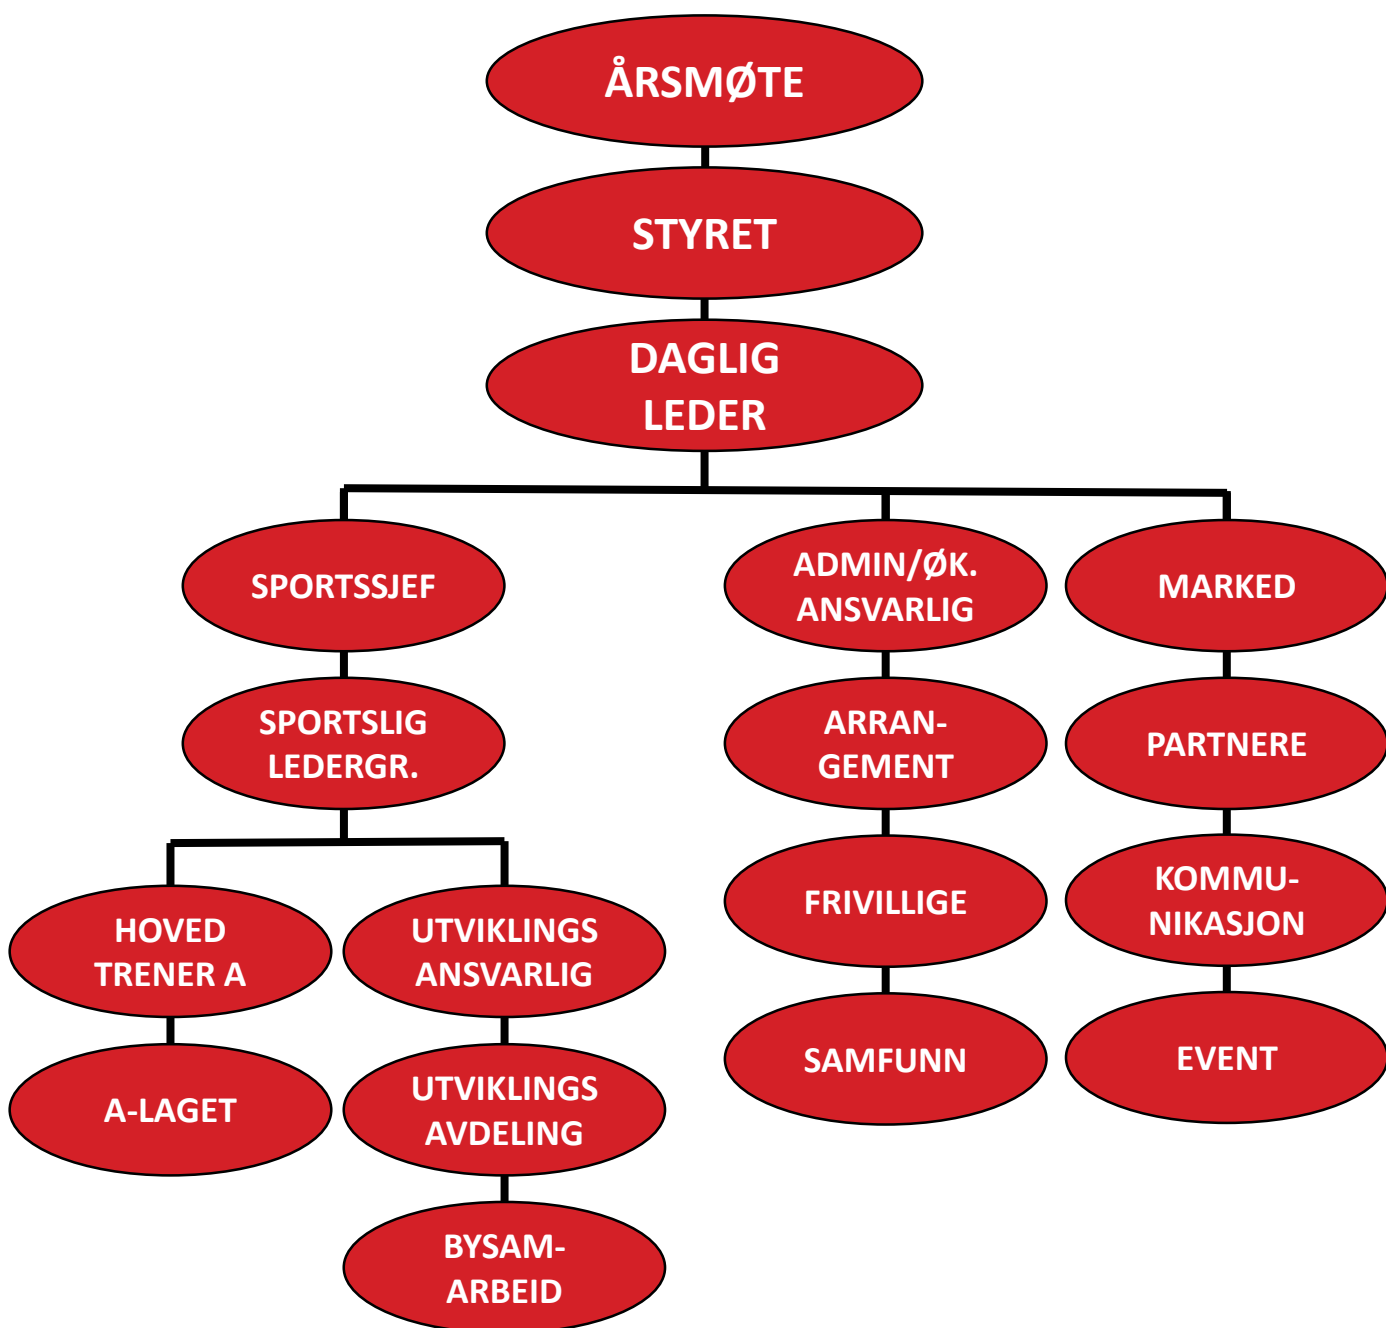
ÅRSMØTE

STYRET

DAGLIG LEDER

SPORTSSJEF

SPORTSLIG LEDERGR.

HOVED TRENER A

A-LAGET

UTVIKLINGS ANSVARLIG

UTVIKLINGS AVDELING

BYSAMARBEID

ADMIN/ØK. ANSVARLIG

ARRANGEMENT

FRIVILLIGE

SAMFUNN

MARKED

PARTNERE

KOMMUNIKASJON

EVENT